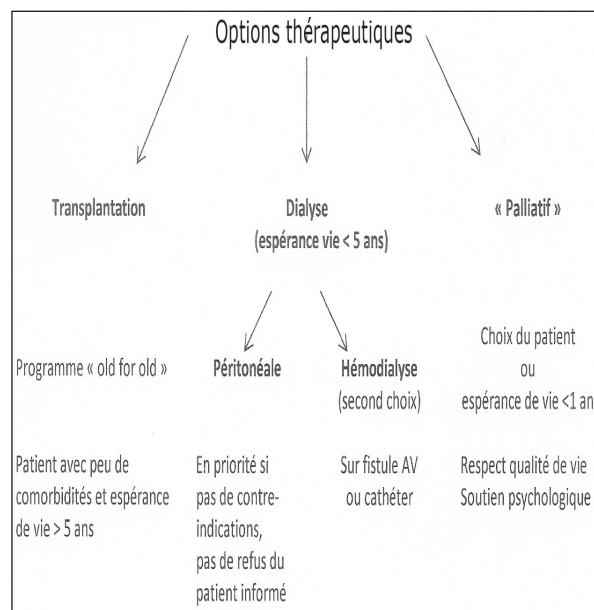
Options thérapeutiques

Transplantation

Dialyse
(espérance vie < 5 ans)

« Palliatif »

Programme « old for old »

Péritonéale

Hémodialyse
(second choix)

Choix du patient
ou
espérance de vie <1 an

Patient avec peu de comorbidités et espérance de vie > 5 ans

En priorité si pas de contre-indications, pas de refus du patient informé

Sur fistule AV ou cathéter

Respect qualité de vie
Soutien psychologique